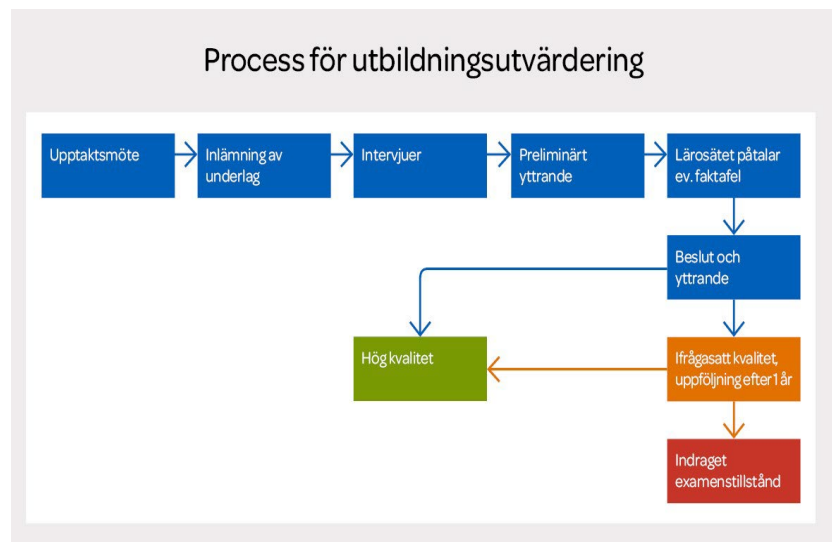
Process för utbildningsutvärdering

Upptaktsmöte

Inlämning av underlag

Intervjuer

Preliminärt yttrande

Lärosätet påtalar ev. faktafel

Beslut och yttrande

Hög kvalitet

Ifrågasatt kvalitet, uppföljning efter 1 år

Indraget examenstillstånd